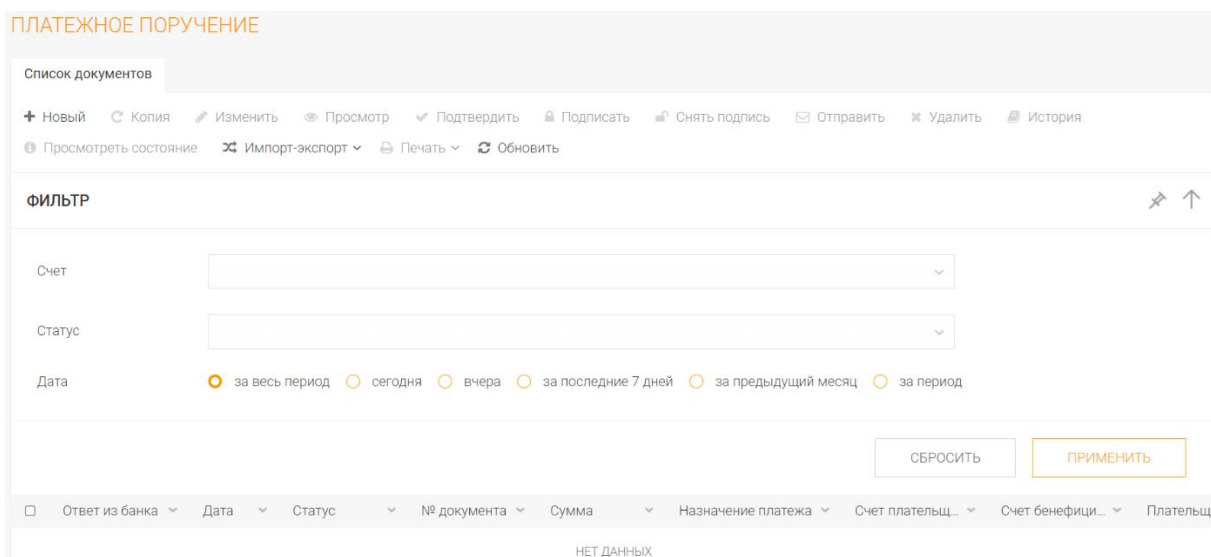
ПЛАТЕЖНОЕ ПОРУЧЕНИЕ

Список документов

+ Новый  Копия  Изменить  Просмотр  Подтвердить  Подписать  Снять подпись  Отправить  Удалить  История

Просмотреть состояние  Импорт-экспорт  Печать  Обновить

ФИЛЬТР

Счет

Статус

Дата  за весь период  сегодня  вчера  за последние 7 дней  за предыдущий месяц  за период

СБРОСИТЬ  ПРИМЕНИТЬ

| Ответ из банка | Дата | Статус | № документа | Сумма | Назначение платежа | Счет плательщ... | Счет бенефици... | Плательщ |
|---|---|---|---|---|---|---|---|---|

НЕТ ДАННЫХ